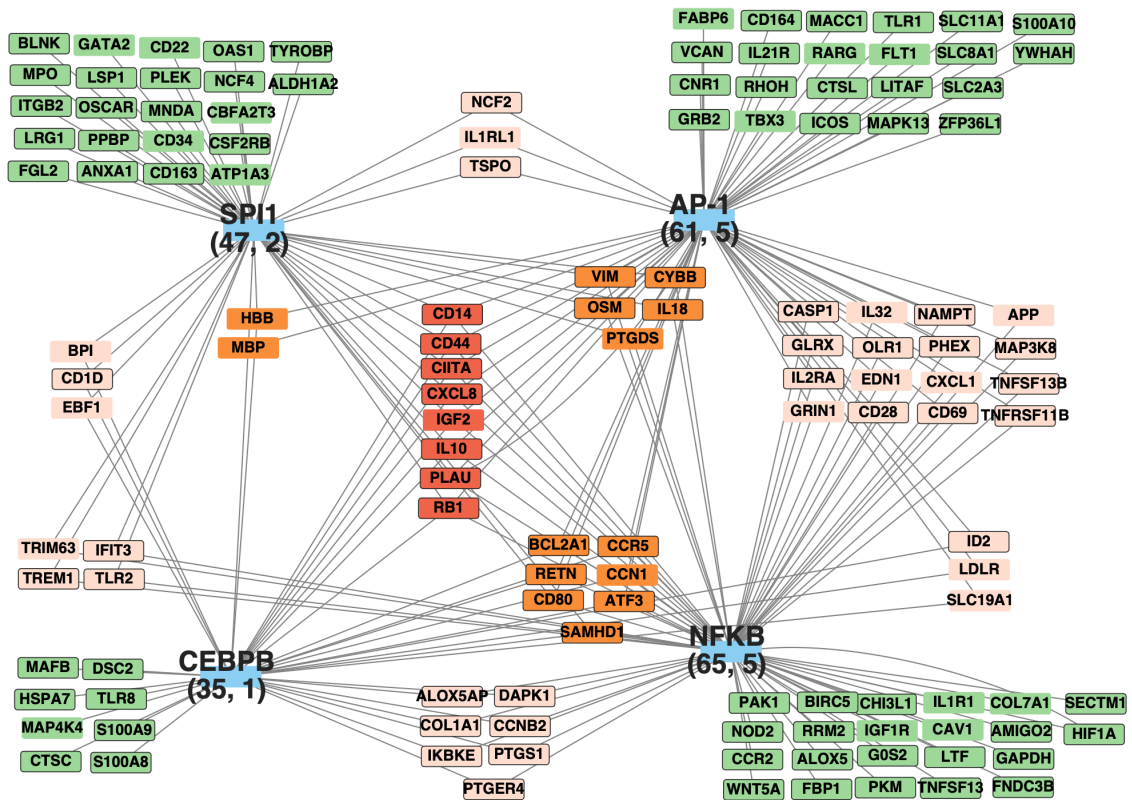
BLNK GATA2 CD22 OAS1 TYROBP
MPO LSP1 PLEK NCF4 ALDH1A2
ITGB2 OSCAR MNDA CBFA2T3
LRG1 PPBP CD34 CSF2RB
FGL2 ANXA1 CD163 ATP1A3

NCF2
IL1RL1
TSPO

FABP6 CD164 MACC1 TLR1 SLC11A1 S100A10
VCAN IL21R RARG FLT1 SLC8A1 YWHAH
CNR1 RHOH CTSL LITAF SLC2A3
GRB2 TBX3 ICOS MAPK13 ZFP36L1

SPI1
(47, 2)

AP-1
(61, 5)

VIM CYBB
OSM IL18
PTGDS

HBB
MBP

CD14
CD44
CIITA
CXCL8
IGF2
IL10
PLAU
RB1

BPI
CD1D
EBF1

CASP1 IL32 NAMPT APP
GLRX OLR1 PHEX MAP3K8
IL2RA EDN1 CXCL1 TNFSF13B
GRIN1 CD28 CD69 TNFRSF11B

TRIM63 IFIT3
TREM1 TLR2

BCL2A1 CCR5
RETN CCN1
CD80 ATF3
SAMHD1

ID2
LDLR
SLC19A1

CEBPB
(35, 1)

NFKB
(65, 5)

MAFB DSC2
HSPA7 TLR8
MAP4K4 S100A9
CTSC S100A8

ALOX5AP DAPK1
COL1A1 CCNB2
IKBKE PTGS1
PTGER4

PAK1 BIRC5 CHI3L1 IL1R1 COL7A1 SECTM1
NOD2 RRM2 IGF1R CAV1 AMIGO2 HIF1A
CCR2 ALOX5 G0S2 LTF GAPDH
WNT5A FBP1 PKM TNFSF13 FNDC3B